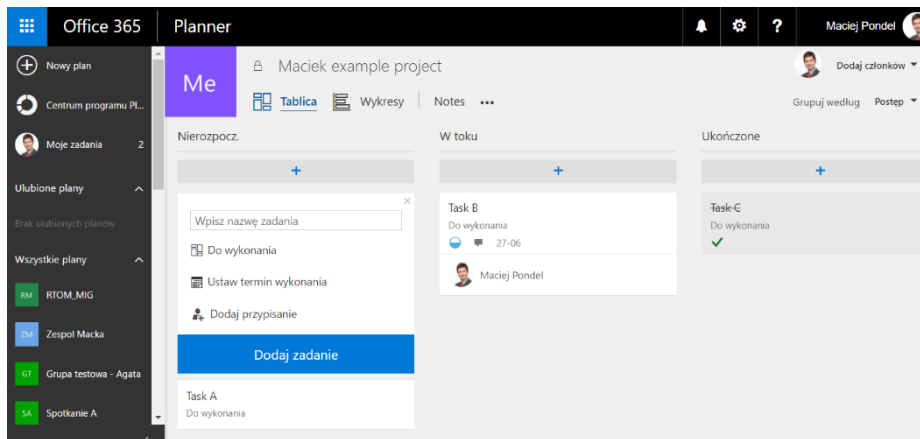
Office 365 | Planner

Maciej Pondel

Nowy plan

Centrum programu Pl...

Moje zadania 2

Ulubione plany

Brak ulubionych planów

Wszystkie plany

RM RTOM_MIG

ZM Zespol Macka

GT Grupa testowa - Agata

SA Spotkanie A

Me

Maciek example project

Tablica Wykresy Notes •••

Dodaj członków

Grupuj według Postęp

Nierozpocz.

+

Wpisz nazwę zadania

Do wykonania

Ustaw termin wykonania

Dodaj przypisanie

Dodaj zadanie

Task A
Do wykonania

W toku

+

Task B
Do wykonania
27-06

Maciej Pondel

Ukończone

+

~~Task C~~
Do wykonania